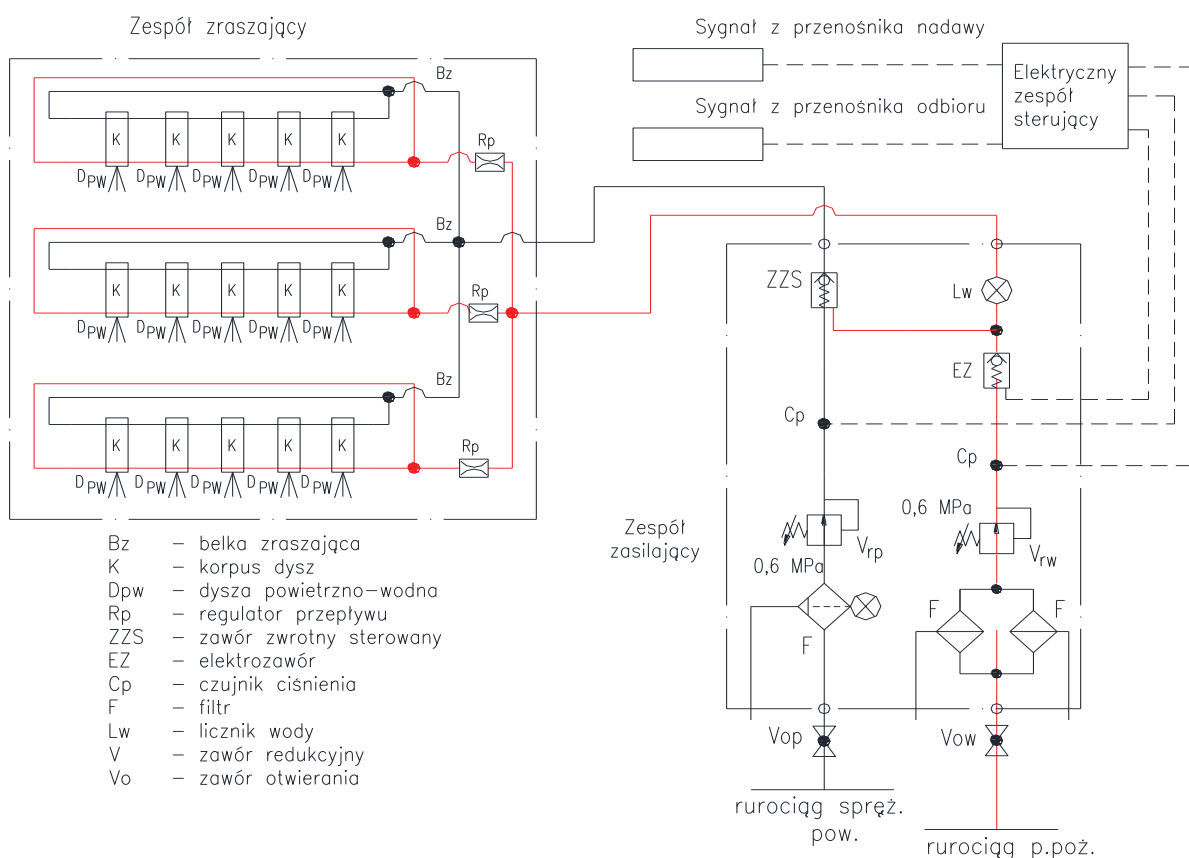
Zespół zraszający

Sygnał z przenośnika nadawy

Sygnał z przenośnika odbioru

Elektryczny zespół sterujący

Bz

K K K K K

$D_{PW}$ $D_{PW}$ $D_{PW}$ $D_{PW}$ $D_{PW}$

Rp

Bz

K K K K K

$D_{PW}$ $D_{PW}$ $D_{PW}$ $D_{PW}$ $D_{PW}$

Rp

Bz

K K K K K

$D_{PW}$ $D_{PW}$ $D_{PW}$ $D_{PW}$ $D_{PW}$

Rp

ZZS

Lw

EZ

Cp

Cp

0,6 MPa

Zespół zasilający

$V_{rp}$

0,6 MPa

$V_{rw}$

F

F

F

Vop

Vow

rurociąg spręż. pow.

rurociąg p.poż.

Bz – belka zraszająca
K – korpus dysz
Dpw – dysza powietrzno–wodna
Rp – regulator przepływu
ZZS – zawór zwrotny sterowany
EZ – elektrozawór
Cp – czujnik ciśnienia
F – filtr
Lw – licznik wody
V – zawór redukcyjny
Vo – zawór otwierania